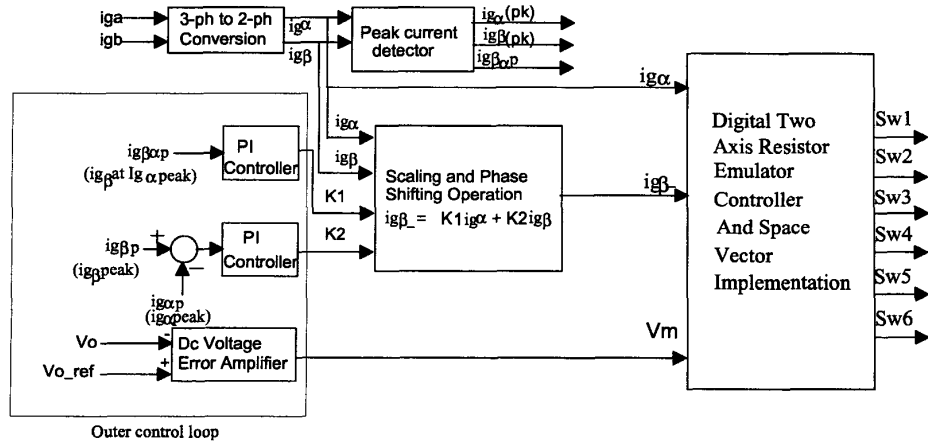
iga
igb
3-ph to 2-ph Conversion
igα
igβ
Peak current detector
igα(pk)
igβ(pk)
igβαp
igα
igα
igβ
Scaling and Phase Shifting Operation
igβ_ = K1igα + K2igβ
igβ_
igβαp
(igβat Igαpeak)
PI Controller
K1
K2
igβp
(igβpeak)
+
−
PI Controller
igαp
(igαpeak)
Vo
Vo_ref
-
+
Dc Voltage Error Amplifier
Vm
Digital Two Axis Resistor Emulator Controller And Space Vector Implementation
Sw1
Sw2
Sw3
Sw4
Sw5
Sw6
Outer control loop